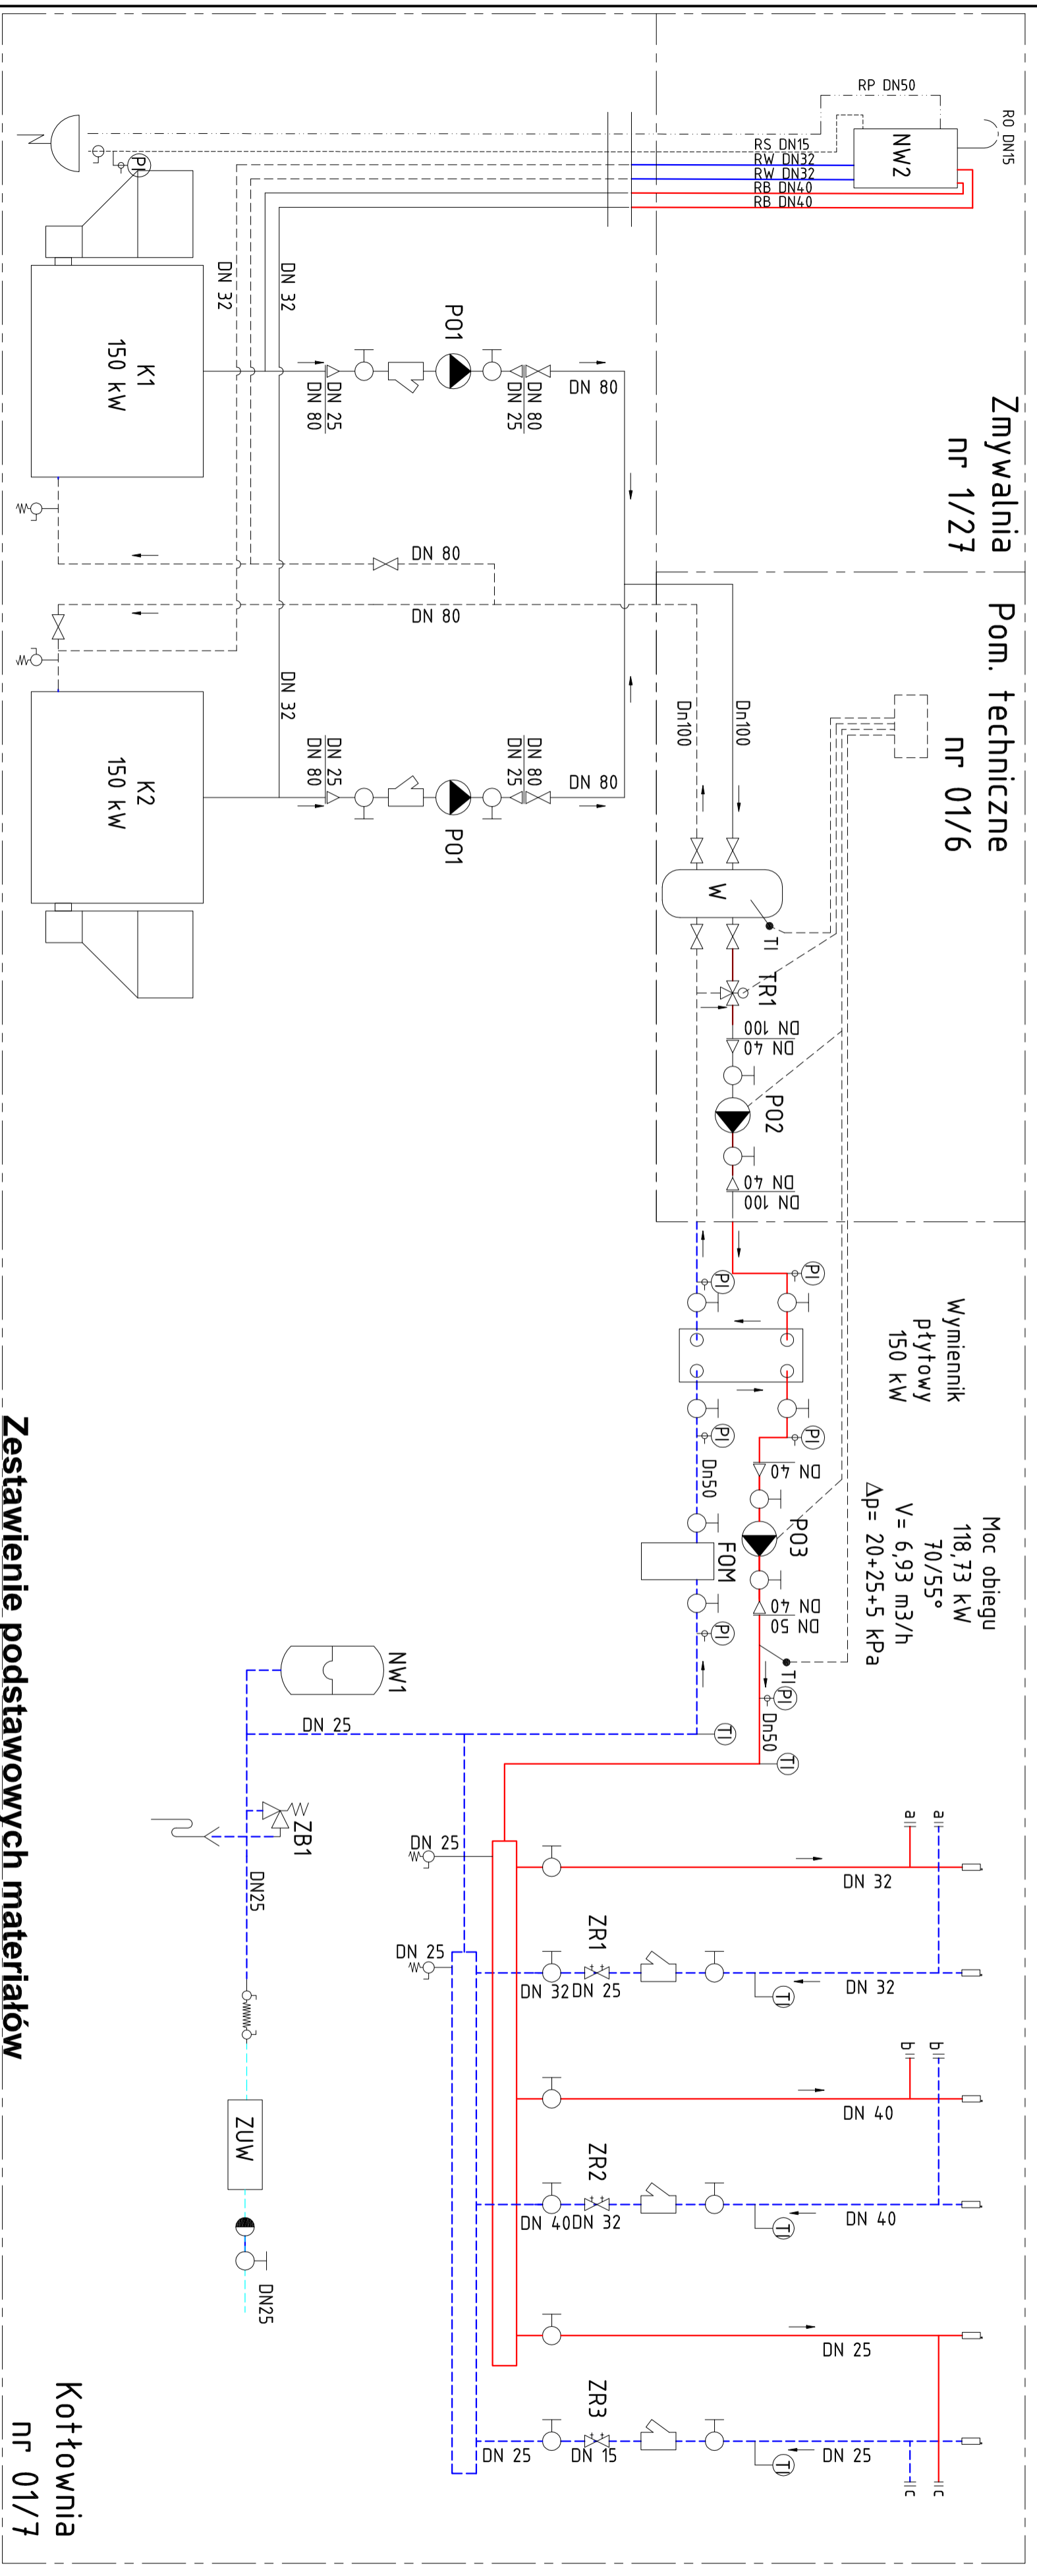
Zmywalnia
nr 1/27

Pom. techniczne
nr 01/6

Kotłownia
nr 01/7

Zestawienie podstawowych materiałów

RP DN50
RO DN15
NW2
RS DN15
RW DN32
RW DN32
RB DN40
RB DN40

K1
150 kW

K2
150 kW

DN 32
DN 32
DN 32
PO1
PO1
DN 25
DN 80
DN 80
DN 25
DN 80
DN 80
DN 80
DN 80
DN 25
DN 80
DN 80
DN 25

Dn100
Dn100
W
TI
TR1
DN 100
DN 40
PO2
DN 40
DN 100

Wymiennik
płytowy
150 kW

Moc obiegu
118,73 kW
70/55°
V= 6,93 m3/h
Δp= 20+25+5 kPa

PI
PI
PI
PI
PI
DN 40
Dn50
PO3
FOM
DN 40
DN 50
TI
PI
Dn50
TI
TI

NW1
DN 25
ZB1
DN25
ZUW
DN25

DN 25
DN 25
a
a
DN 32
ZR1
DN 32
DN 25
DN 32
b
b
DN 40
ZR2
DN 40
DN 32
DN 40
DN 25
ZR3
DN 25
DN 15
DN 25
c
c